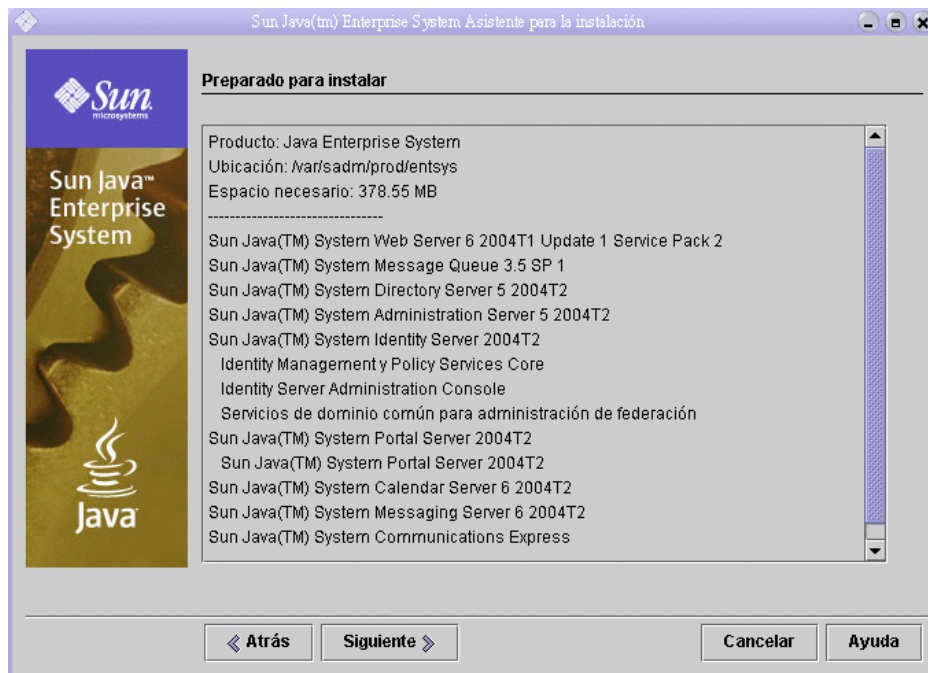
Sun Java(tm) Enterprise System Asistente para la instalación

Sun microsystems

Sun Java™ Enterprise System

Java

Preparado para instalar

Producto: Java Enterprise System
Ubicación: /var/sadm/prod/entsys
Espacio necesario: 378.55 MB
--------------------------------
Sun Java(TM) System Web Server 6 2004T1 Update 1 Service Pack 2
Sun Java(TM) System Message Queue 3.5 SP 1
Sun Java(TM) System Directory Server 5 2004T2
Sun Java(TM) System Administration Server 5 2004T2
Sun Java(TM) System Identity Server 2004T2
Identity Management y Policy Services Core
Identity Server Administration Console
Servicios de dominio común para administración de federación
Sun Java(TM) System Portal Server 2004T2
Sun Java(TM) System Portal Server 2004T2
Sun Java(TM) System Calendar Server 6 2004T2
Sun Java(TM) System Messaging Server 6 2004T2
Sun Java(TM) System Communications Express

Atrás
Siguiente
Cancelar
Ayuda